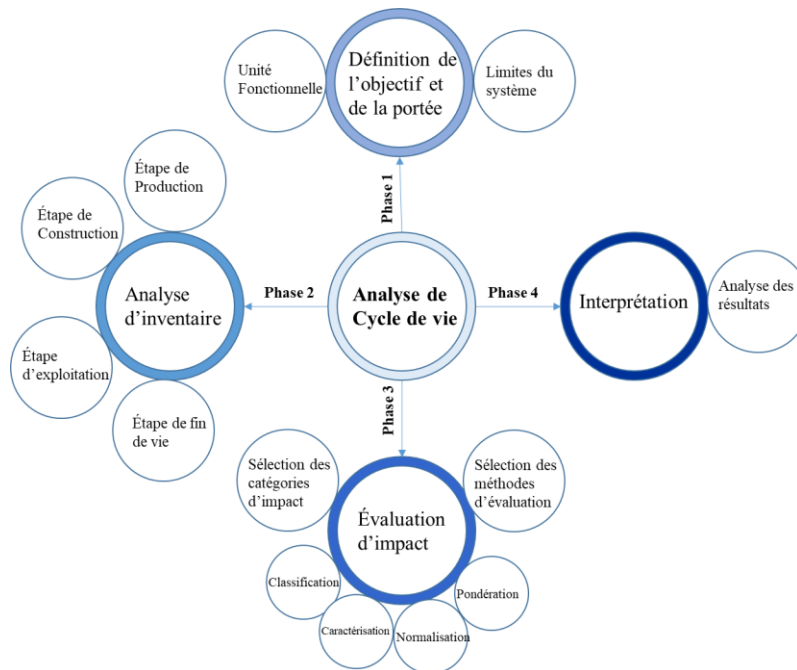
Définition de l'objectif et de la portée

Unité Fonctionnelle

Limites du système

Phase 1

Étape de Production

Étape de Construction

Analyse d'inventaire

Étape d'exploitation

Étape de fin de vie

Phase 2

Analyse de Cycle de vie

Phase 4

Interprétation

Analyse des résultats

Phase 3

Sélection des catégories d'impact

Sélection des méthodes d'évaluation

Évaluation d'impact

Classification

Pondération

Caractérisation

Normalisation